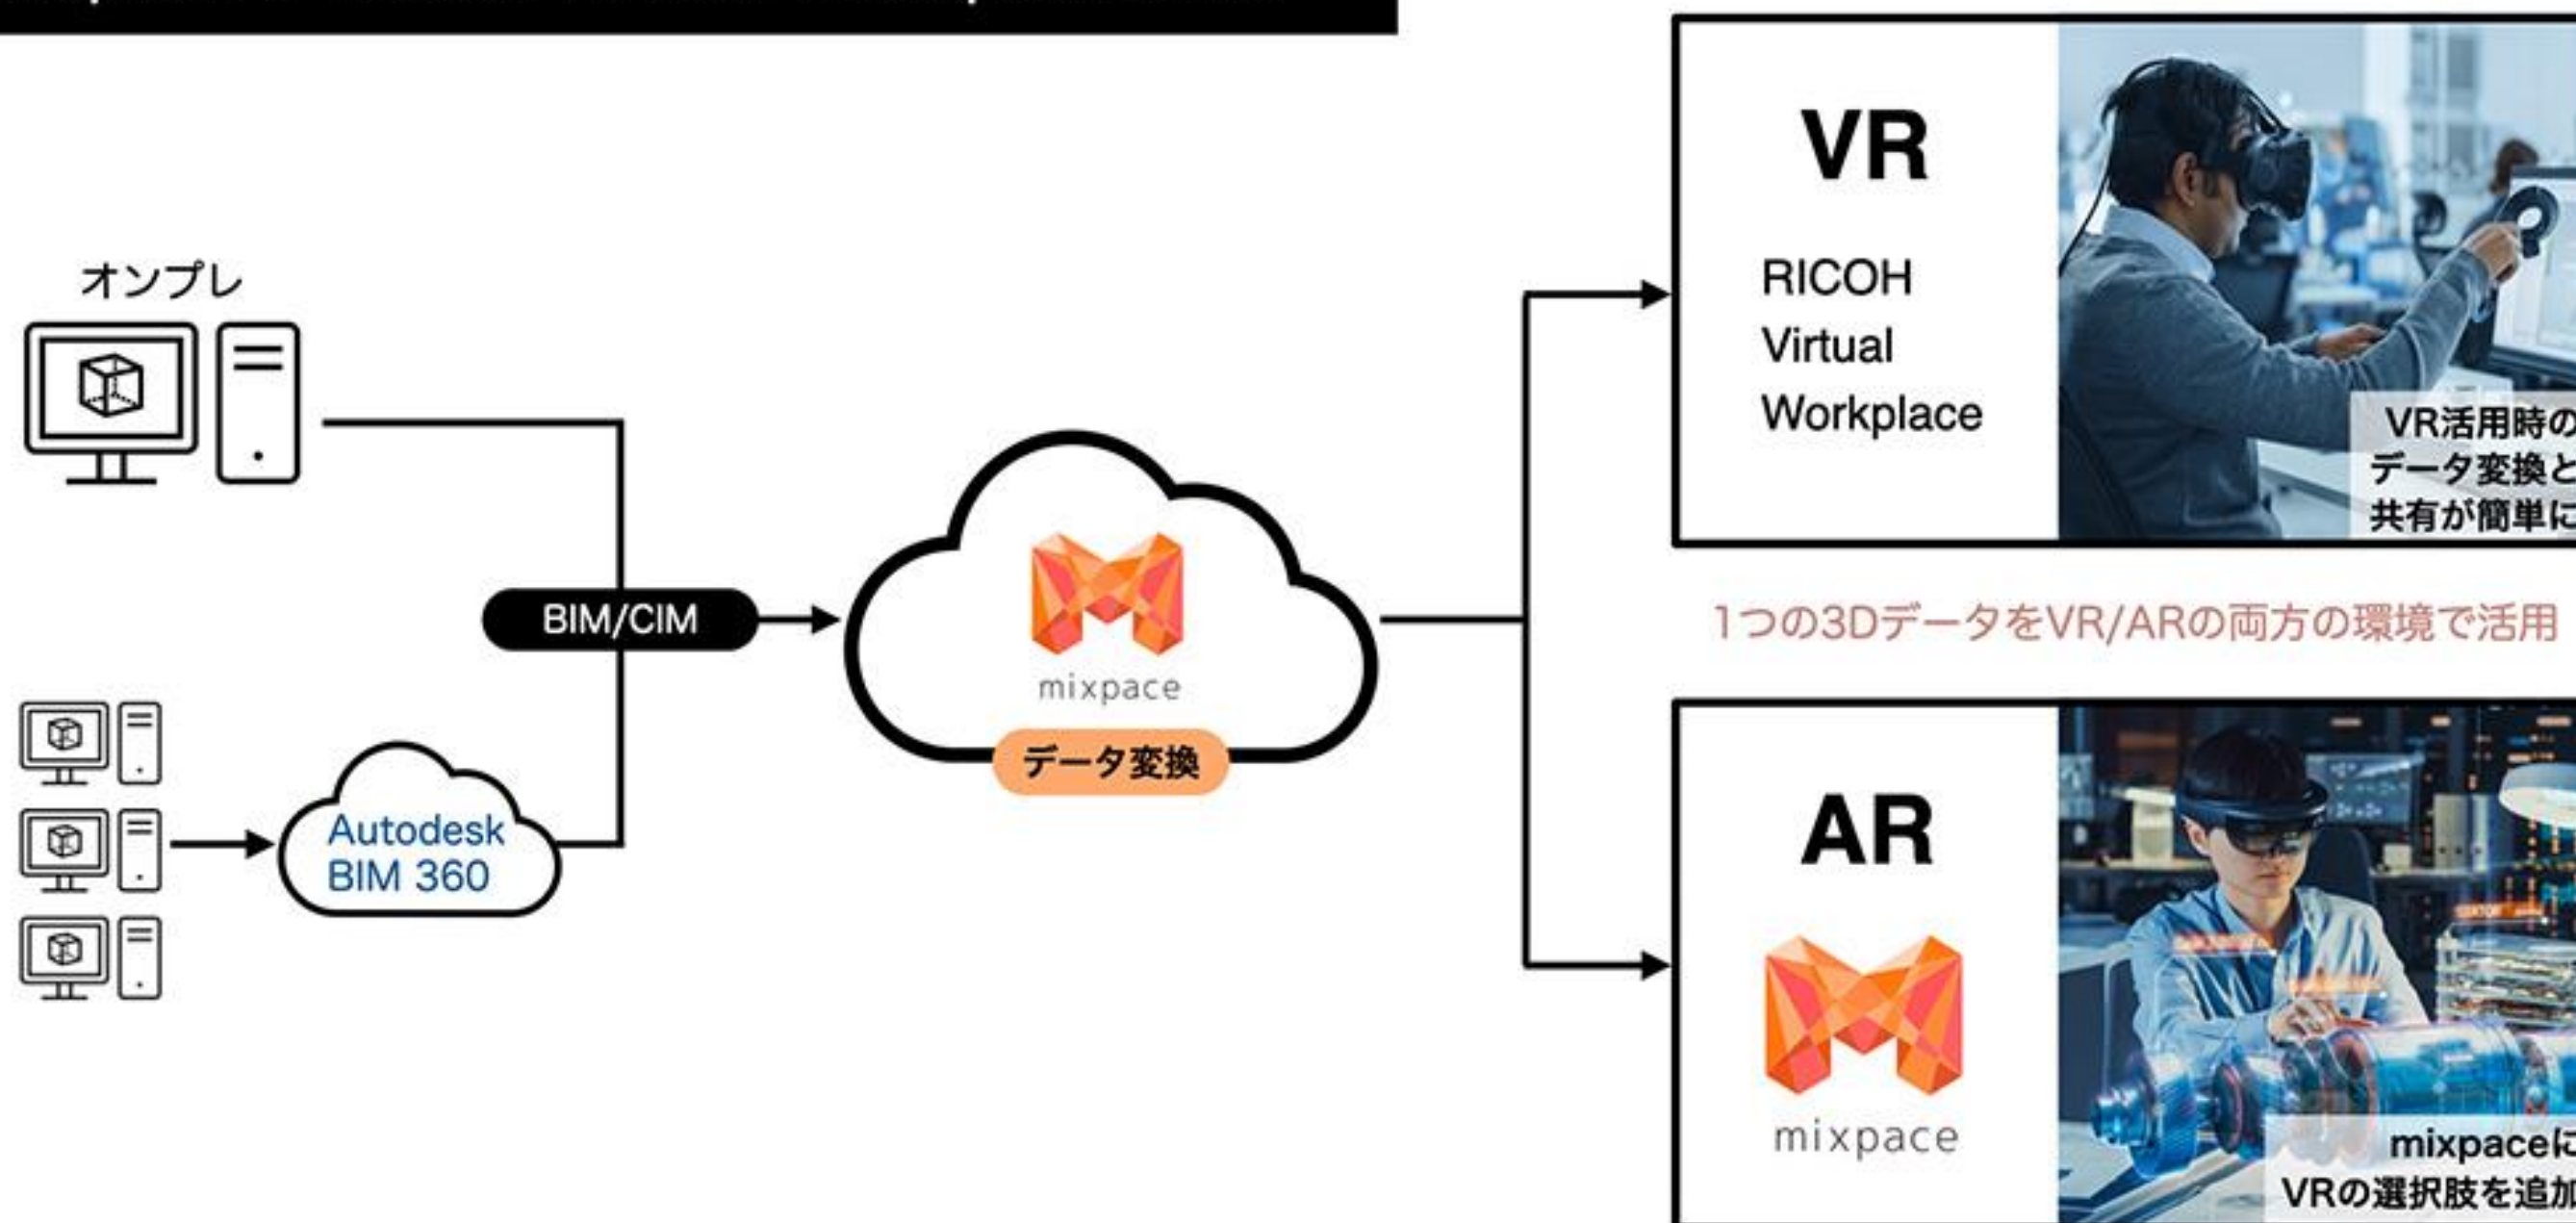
オンプレ

BIM/CIM

Autodesk BIM 360

mixpace

データ変換

VR

RICOH Virtual Workplace

VR活用時の
データ変換と
共有が簡単に

1つの3DデータをVR/ARの両方の環境で活用

AR

mixpace

mixpaceに
VRの選択肢を追加